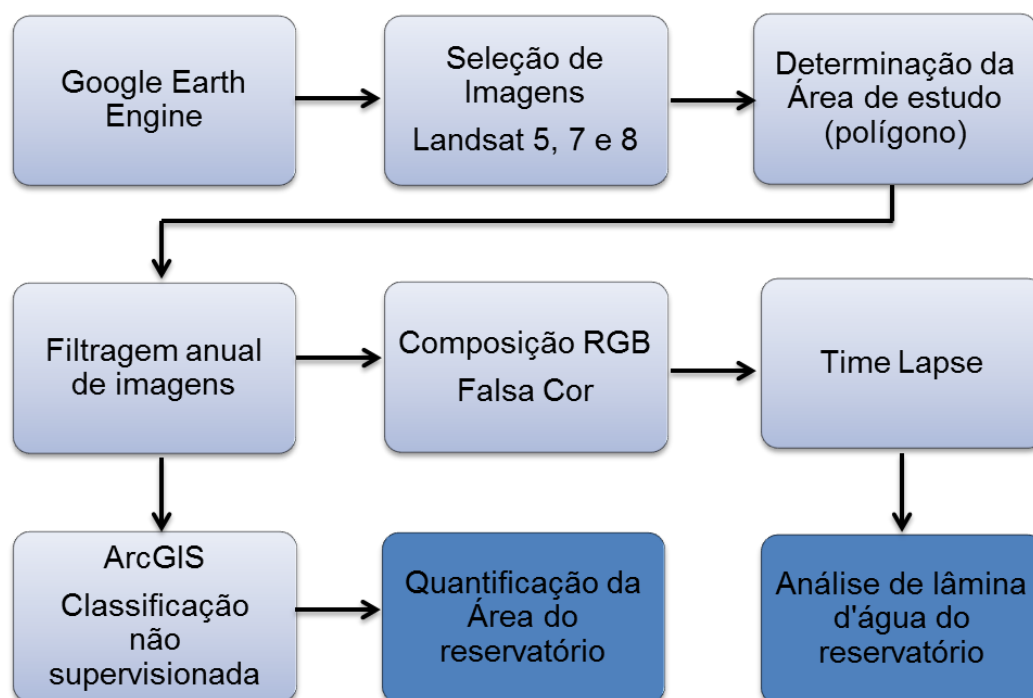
Google Earth Engine

Seleção de Imagens

Landsat 5, 7 e 8

Determinação da Área de estudo (polígono)

Filtragem anual de imagens

Composição RGB

Falsa Cor

Time Lapse

ArcGIS

Classificação não supervisionada

Quantificação da Área do reservatório

Análise de lâmina d'água do reservatório